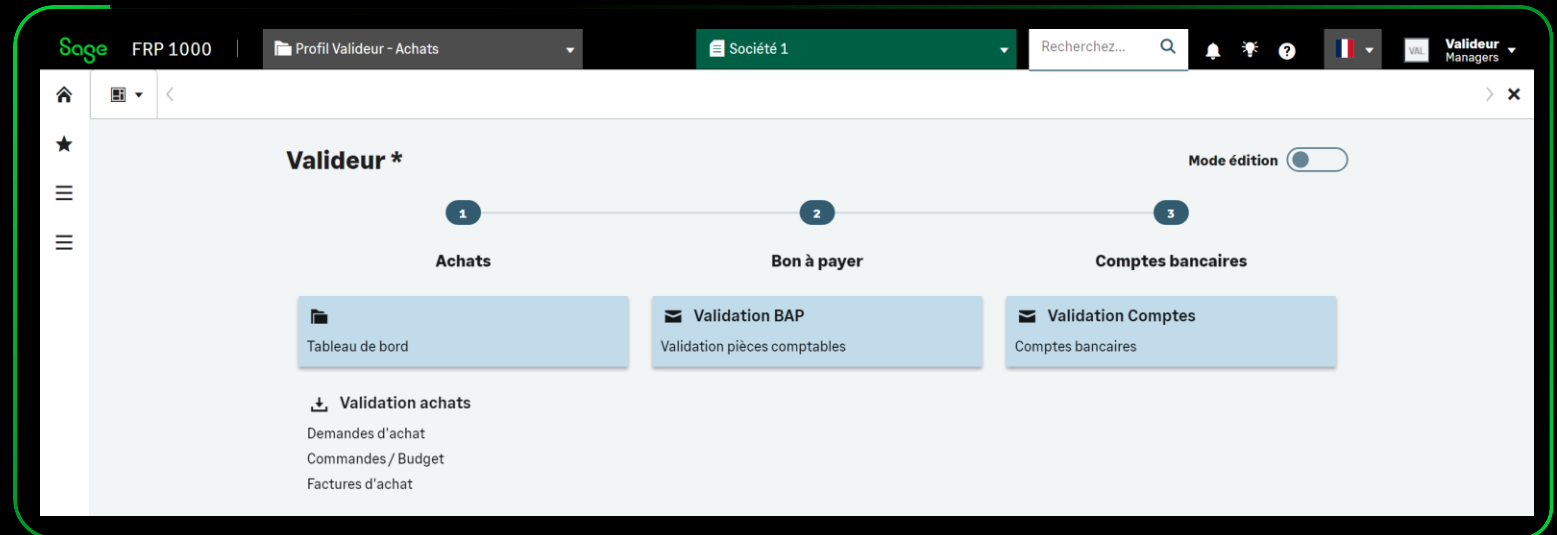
Sage FRP 1000

Profil Valideur - Achats

Société 1

Recherchez...

VAL Valideur
Managers

Valideur *

Mode édition

1

2

3

Achats

Bon à payer

Comptes bancaires

Tableau de bord

Validation BAP

Validation pièces comptables

Validation Comptes

Comptes bancaires

Validation achats

Demandes d'achat

Commandes / Budget

Factures d'achat